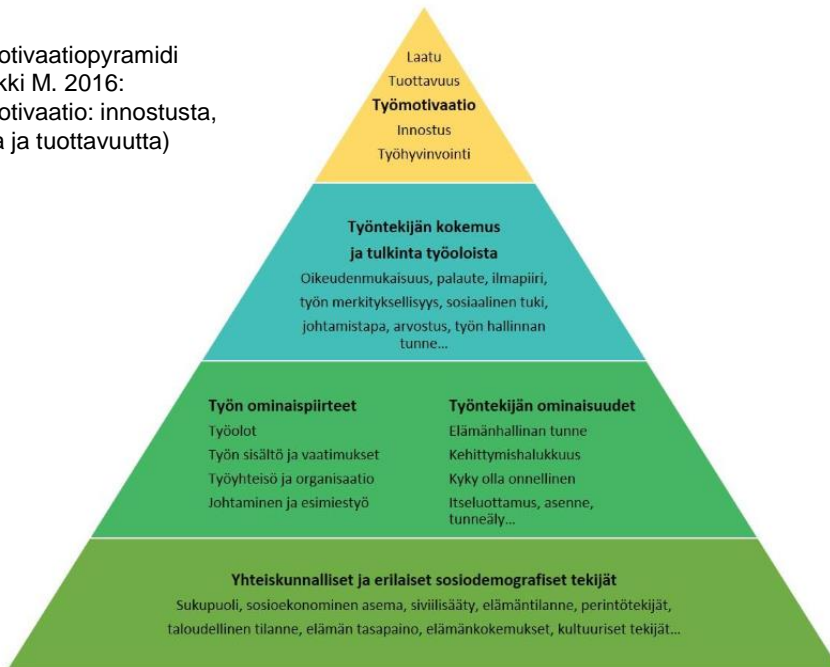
otivaatiopyramidi
kki M. 2016:
otivaatio: innostusta,
a ja tuottavuutta)

Laatu
Tuottavuus
**Työmotivaatio**
Innostus
Työhyvinvointi

**Työntekijän kokemus ja tulkinta työoloista**
Oikeudenmukaisuus, palaute, ilmapiiri, työn merkityksellisyys, sosiaalinen tuki, johtamistapa, arvostus, työn hallinnan tunne...

**Työn ominaispiirteet**
Työolot
Työn sisältö ja vaatimukset
Työyhteisö ja organisaatio
Johtaminen ja esimiestyö

**Työntekijän ominaisuudet**
Elämänhallinan tunne
Kehittymishalukkuus
Kyky olla onnellinen
Itseluottamus, asenne, tunneäly...

**Yhteiskunnalliset ja erilaiset sosiodemografiset tekijät**
Sukupuoli, sosioekonominen asema, siviilisääty, elämäntilanne, perintötekijät, taloudellinen tilanne, elämän tasapaino, elämänkokemukset, kultuuriset tekijät...